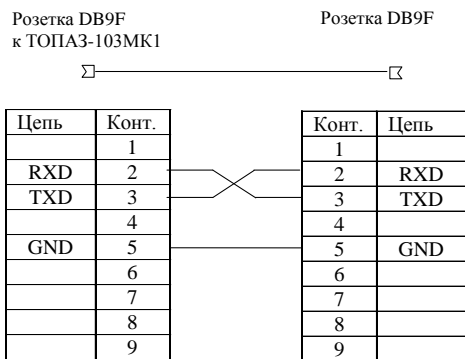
Розетка DB9F
к ТОПАЗ-103МК1

Розетка DB9F

| Цепь | Конт. |
|---|---|
| | 1 |
| RXD | 2 |
| TXD | 3 |
| | 4 |
| GND | 5 |
| | 6 |
| | 7 |
| | 8 |
| | 9 |

| Конт. | Цепь |
|---|---|
| 1 | |
| 2 | RXD |
| 3 | TXD |
| 4 | |
| 5 | GND |
| 6 | |
| 7 | |
| 8 | |
| 9 | |